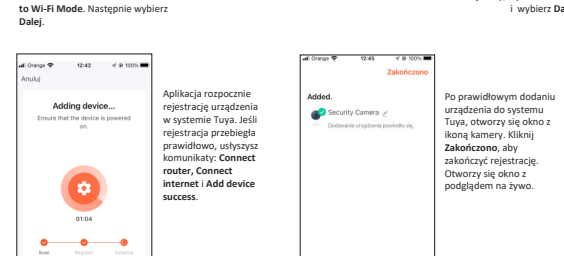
to Wi-Fi Mode. Następnie wybierz Dalej.

i wybierz Da

Orange 12:42 100%
Anuluj
Adding device...
Ensure that the device is powered on.
01:04
Scan Register Initialize

Aplikacja rozpocznie rejestrację urządzenia w systemie Tuya. Jeśli rejestracja przebiegła prawidłowo, usłyszysz komunikaty: Connect router, Connect internet i Add device success.

Orange 12:45 100%
Zakończono
Added.
Security Camera
Dodawanie urządzenia powiodło się

Po prawidłowym dodaniu urządzenia do systemu Tuya, otworzy się okno z ikoną kamery. Kliknij Zakończono, aby zakończyć rejestrację. Otworzy się okno z podglądem na żywo.